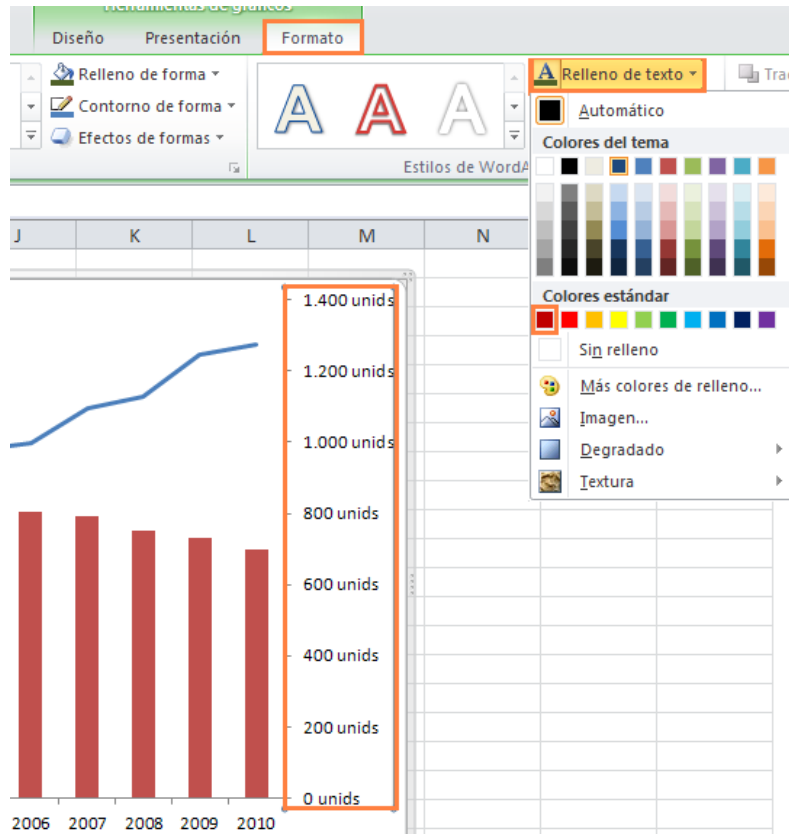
Herramientas de gráficos

Diseño

Presentación

Formato

Relleno de forma

Contorno de forma

Efectos de formas

Estilos de WordA

Relleno de texto

Automático

Colores del tema

Colores estándar

Sin relleno

Más colores de relleno...

Imagen...

Degradado

Textura

J

K

L

M

N

1.400 unids

1.200 unids

1.000 unids

800 unids

600 unids

400 unids

200 unids

0 unids

2006

2007

2008

2009

2010